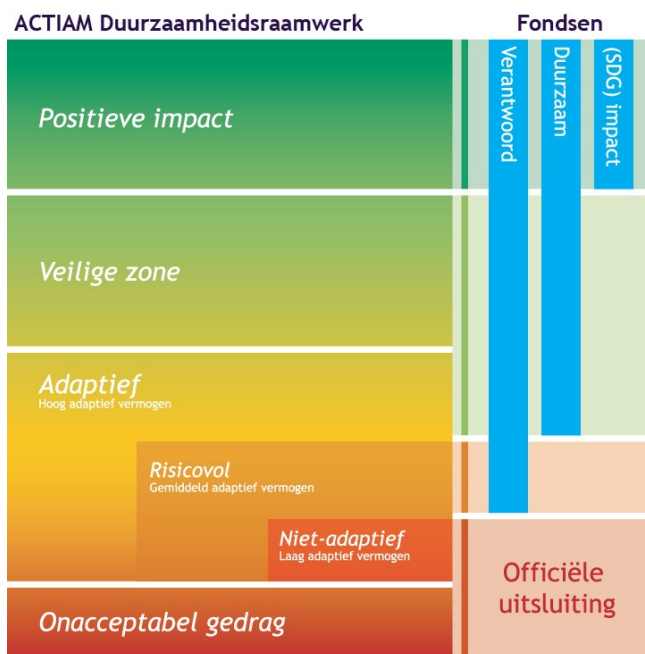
ACTIAM Duurzaamheidsraamwerk

Fondsen

Verantwoord

Duurzaam

(SDG) impact

Positieve impact

Veilige zone

Adaptief
Hoog adaptief vermogen

Risicovol
Gemiddeld adaptief vermogen

Niet-adaptief
Laag adaptief vermogen

Onacceptabel gedrag

Officiële uitsluiting